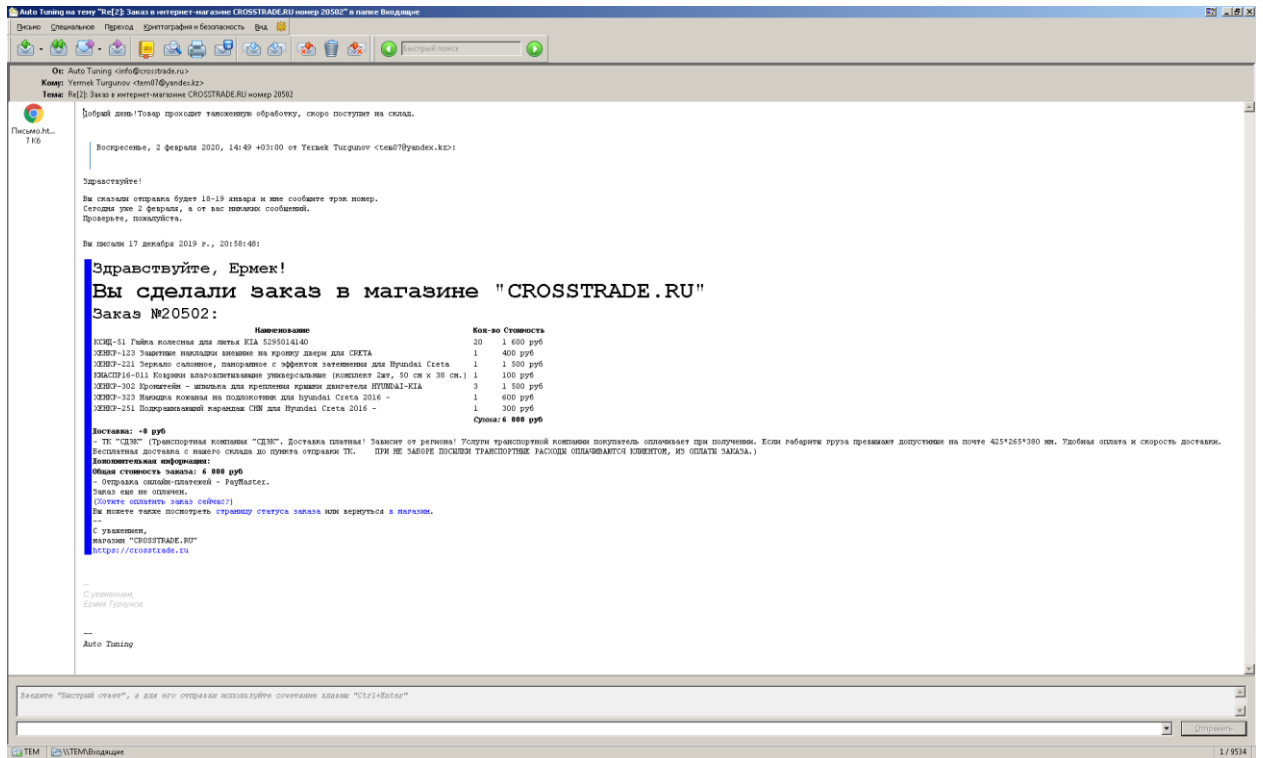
Auto Tuning на тему "Re[2]: Заказ в интернет-магазине CROSSTRADE.RU номер 20502" в папке Входящие

Письмо Специальное Переход Криптография и безопасность Вид

Быстрый поиск

От: Auto Tuning <info@crosstrade.ru>
Кому: Yermek Turgunov <tem07@yandex.kz>
Тема: Re[2]: Заказ в интернет-магазине CROSSTRADE.RU номер 20502

Письмо.ht...
7 Кб

Добрый день!Товар проходит таможенную обработку, скоро поступит на склад.

Воскресенье, 2 февраля 2020, 14:49 +03:00 от Yermek Turgunov <tem07@yandex.kz>:

Здравствуйте!

Вы сказали отправка будет 18-19 января и мне сообщите трэк номер.
Сегодня уже 2 февраля, а от вас никаких сообщений.
Проверьте, пожалуйста.

Вы писали 17 декабря 2019 г., 20:58:48:

Здравствуйте, Ермек!

Вы сделали заказ в магазине "CROSSTRADE.RU"

Заказ №20502:

| Наименование | Кол-во | Стоимость |
|---|---|---|
| КСИЦ-51 Гайка колесная для литья KIA 5295014140 | 20 | 1 680 руб |
| ХЕНКР-123 Защитные накладки внешние на кромку двери для CRETA | 1 | 400 руб |
| ХЕНКР-221 Зеркало салонное, панорамное с эффектом затемнения для Hyundai Creta | 1 | 1 500 руб |
| КМАСПР16-011 Коврики влаговпитывающие универсальные (комплект 2шт, 50 см х 38 см.) | 1 | 100 руб |
| ХЕНКР-302 Кронштейн - шпилька для крепления крышки двигателя HYUNDAI-KIA | 3 | 1 500 руб |
| ХЕНКР-323 Накидка кожаная на подлокотник для hyundai Creta 2016 - | 1 | 600 руб |
| ХЕНКР-251 Подкрашивающий карандаш CHN для Hyundai Creta 2016 - | 1 | 300 руб |
| | | Сумма: 6 080 руб |

Доставка: +0 руб
- ТК "СДЭК" (Транспортная компания "СДЭК". Доставка платная! Зависит от региона! Услуги транспортной компании покупатель оплачивает при получении. Если габариты груза превышают допустимые на почте 425*265*380 мм. Удобная оплата и скорость доставки. Бесплатная доставка с нашего склада до пункта отправки ТК. ПРИ НЕ ЗАБОРЕ ПОСЫЛКИ ТРАНСПОРТНЫЕ РАСХОДЫ ОПЛАЧИВАЮТСЯ КЛИЕНТОМ, ИЗ ОПЛАТЫ ЗАКАЗА.)
Дополнительная информация:
Общая стоимость заказа: 6 080 руб
- Отправка онлайн-платежей - PayMaster.
Заказ еще не оплачен.
(Хотите оплатить заказ сейчас?)
Вы можете также посмотреть страницу статуса заказа или вернуться в магазин.
--
С уважением,
магазин "CROSSTRADE.RU"
https://crosstrade.ru

--
С уважением,
Ермек Тургунов

--
Auto Tuning

Введите "Быстрый ответ", а для его отправки используйте сочетание клавиш "Ctrl+Enter"

Отправить

TEM | \\TEM\Входящие | 1 / 9534